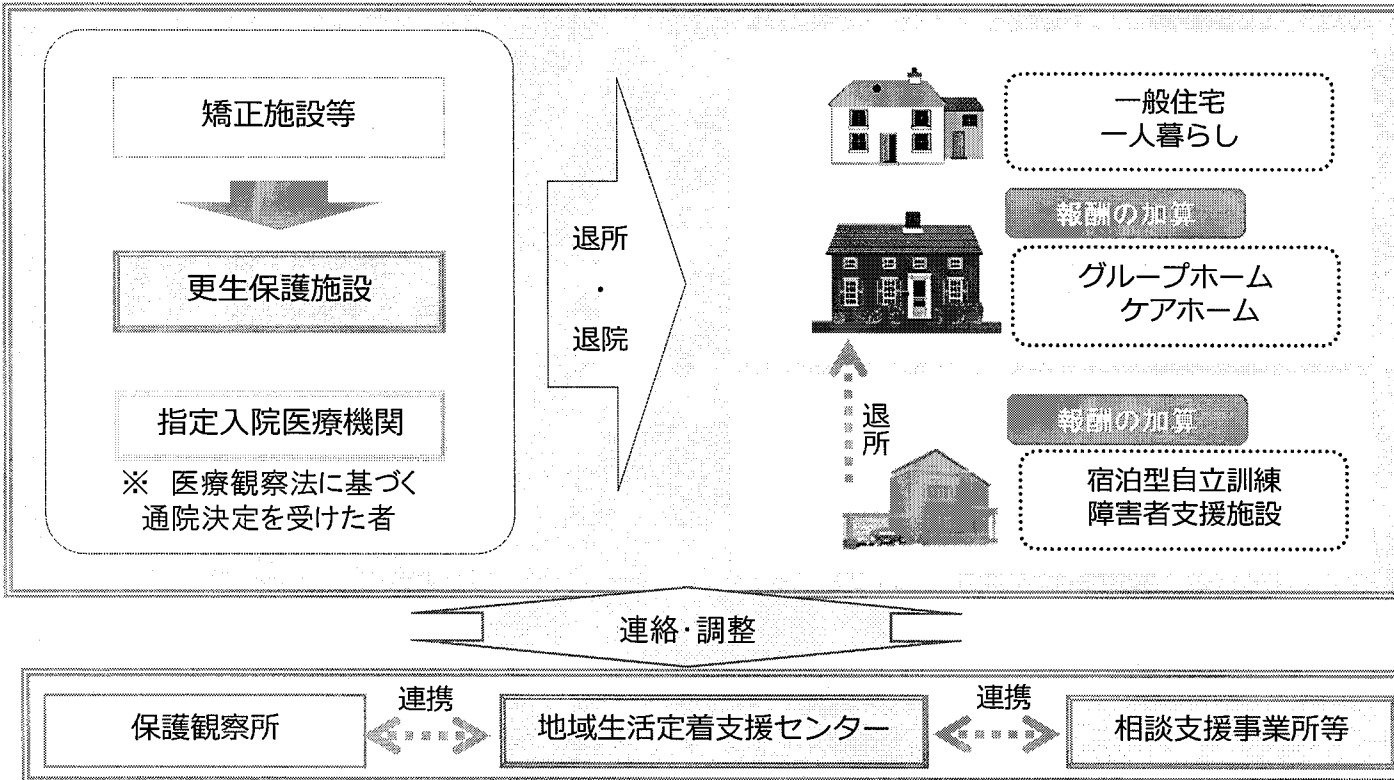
矯正施設等

更生保護施設

指定入院医療機関

※ 医療観察法に基づく通院決定を受けた者

退所
・
退院

一般住宅
一人暮らし

報酬の加算

グループホーム
ケアホーム

退所

報酬の加算

宿泊型自立訓練
障害者支援施設

連絡·調整

保護観察所

連携

地域生活定着支援センター

連携

相談支援事業所等